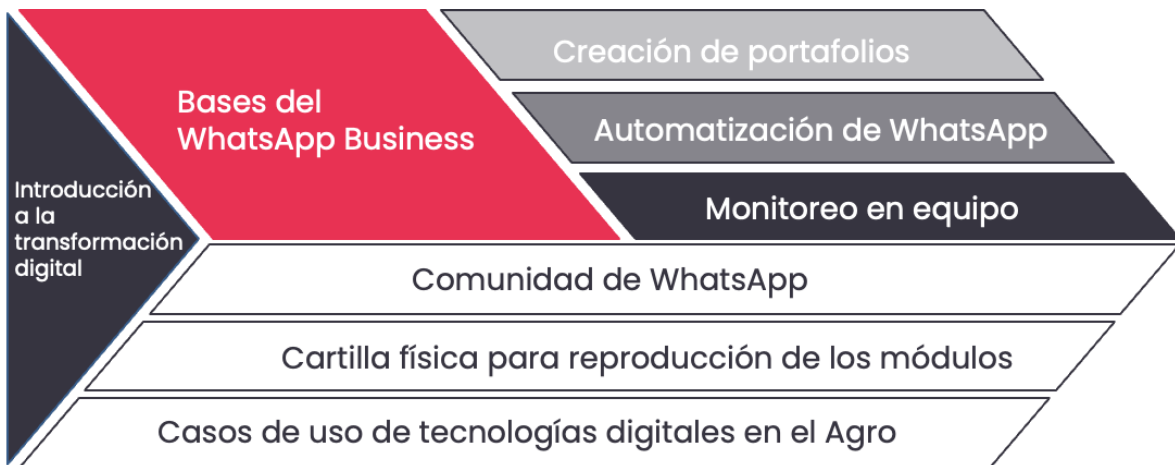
Introducción a la transformación digital

Bases del WhatsApp Business

Creación de portafolios

Automatización de WhatsApp

Monitoreo en equipo

Comunidad de WhatsApp

Cartilla física para reproducción de los módulos

Casos de uso de tecnologías digitales en el Agro